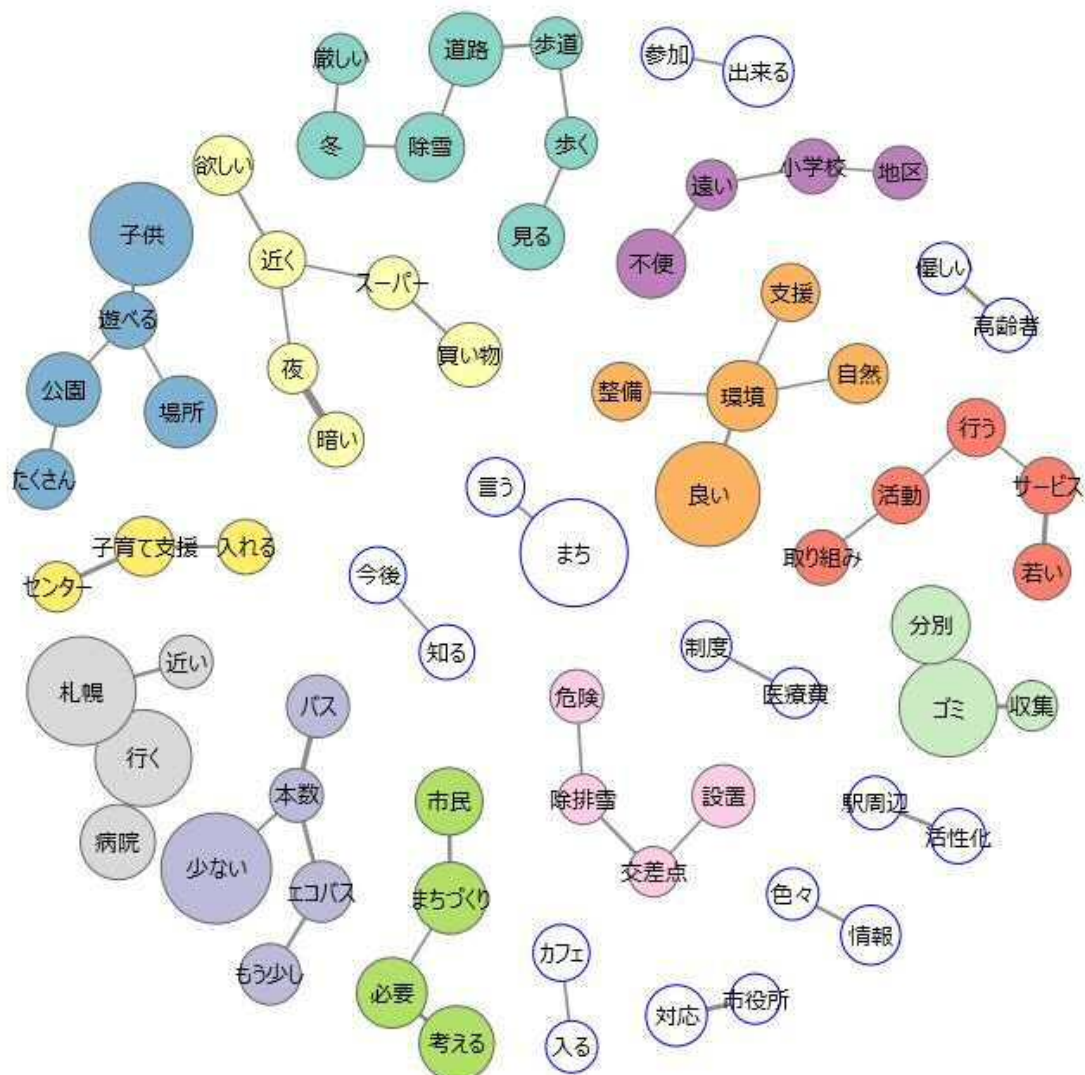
厳しい
道路
歩道
参加
出来る
冬
除雪
歩く
欲しい
遠い
小学校
地区
子供
見る
不便
近く
スーパー
優しい
遊べる
支援
高齢者
夜
買い物
公園
場所
整備
環境
自然
暗い
行う
たくさん
言う
良い
活動
サービス
子育て支援
入れる
まち
取り組み
若い
センター
今後
分別
知る
制度
近い
医療費
札幌
危険
ゴミ
収集
バス
行く
本数
市民
除排雪
設置
駅周辺
活性化
病院
少ない
交差点
エコバス
まちづくり
色々
情報
もう少し
カフェ
必要
対応
市役所
考える
入る